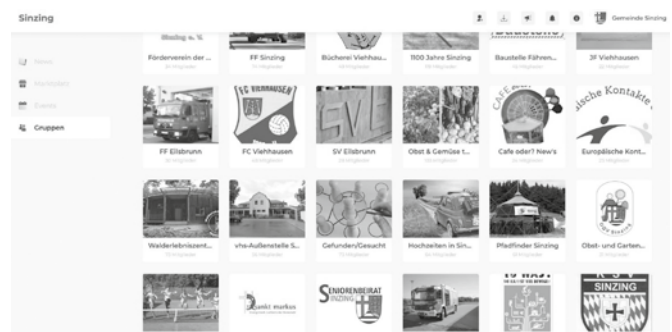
Sinzing

Gemeinde Sinzing

News
Marktplatz
Events
Gruppen

Förderverein der ...
FF Sinzing
Bücherei Viehhau...
1100 Jahre Sinzing
Baustelle Fähren...
JF Viehhausen

FF Eilsbrunn
FC Viehhausen
SV Eilsbrunn
Obst & Gemüse t...
Cafe oder? New's
Europäische Kont...

Waiderlebniszent...
vhs-Außenstelle S...
Gefunden/Gesucht
Hochzeiten in Sin...
Pfadfinder Sinzing
Obst- und Garten...

FC VIEHHAUSEN
SVE
CAFE oder?
äische Kontakte
Seniorenbeirat Sinzing
SINZING